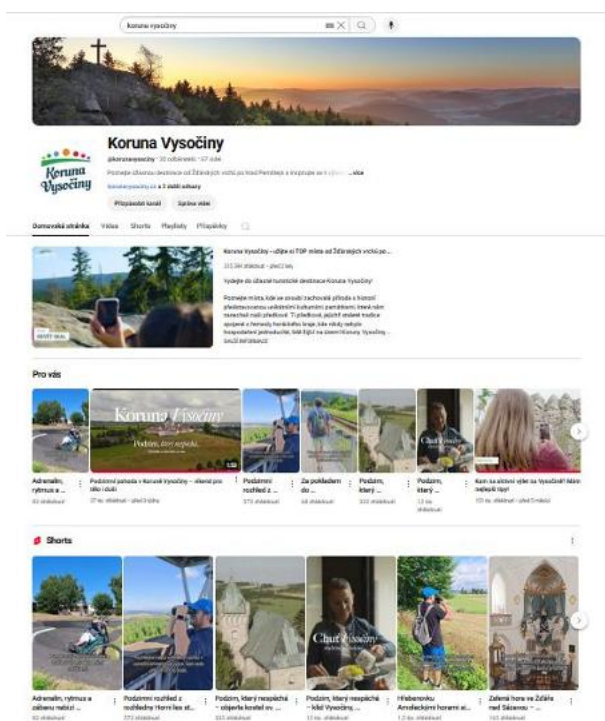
koruna vysočiny

Koruna Vysočiny

Koruna Vysočiny

@korunavysociny · 30 odběratelů · 57 videí

Poznejte úžasnou destinaci od Žďárských vrchů po hrad Pernštejn a inspirujte se k výletům ...více

korunavysociny.cz a 3 další odkazy

Přizpůsobit kanál Správa videí

Domovská stránka Videa Shorts Playlisty Příspěvky

Koruna Vysočiny – užijte si TOP místa od Žďárských vrchů po ...

213 zhlédnutí · před 1 rokem

Vydejte se do úžasné turistické destinace Koruna Vysočiny!

Poznejte místa, kde se snoubí zachovalá příroda s historií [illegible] ... DALŠÍ INFORMACE

Pro vás

Koruna Vysočiny

Podzim, který nespěchá

Chuť Vysočiny

Adrenalin, rytmus a ...

Podzimní pohoda v Koruně Vysočiny – ideální pro tělo i duši

Podzimní rozhled z ...

Za pokladem do ...

Podzim, který ...

Podzim, který ...

Kam se ukrývá výlet na Vysočině? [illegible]

Shorts

Chuť Vysočiny

Adrenalin, rytmus a zábava nabízí ...

Podzimní rozhled z rozhledny Horní les st...

Podzim, který nespěchá – objevte kostel ov...

Podzim, který nespěchá – klid Vysočiny, ...

Hřebenovku Arnoleckými horami si...

Zelená hora ve Žďáře nad Sázavou – ...